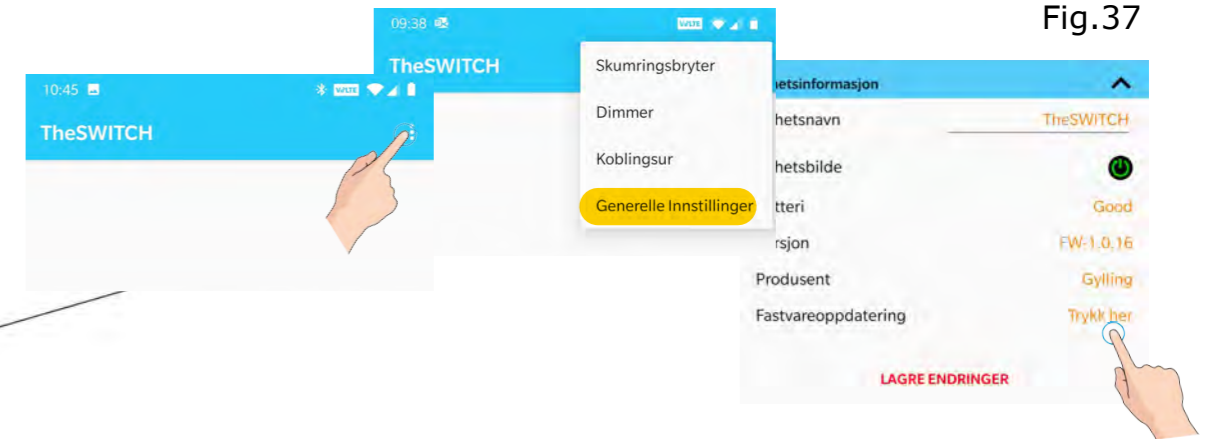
Fig.37

10:45

TheSWITCH

09:38

TheSWITCH

Skumringsbryter

Dimmer

Koblingsur

Generelle Innstillinger

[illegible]etsinformasjon

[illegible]hetsnavn TheSWITCH

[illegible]hetsbilde

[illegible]tteri Good

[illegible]rsjon FW-1.0.16

Produsent Gylling

Fastvareoppdatering Trykk her

LAGRE ENDRINGER